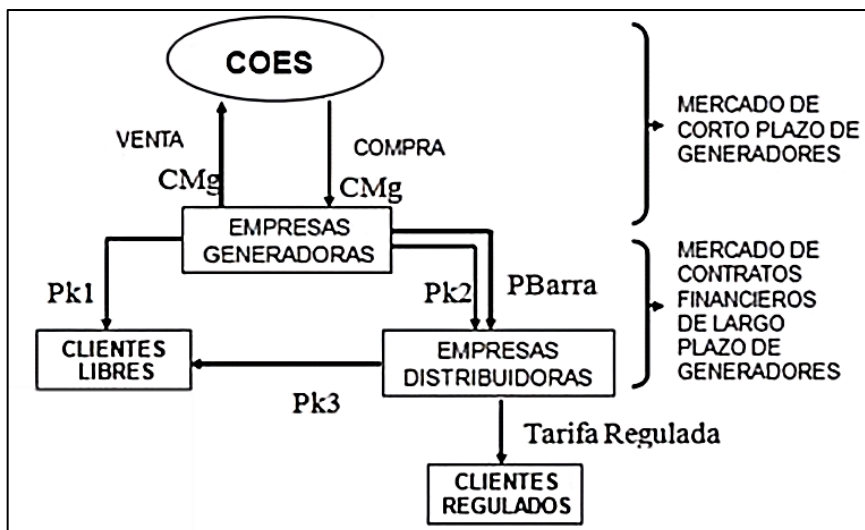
COES

VENTA

CMg

COMPRA

CMg

EMPRESAS GENERADORAS

MERCADO DE CORTO PLAZO DE GENERADORES

MERCADO DE CONTRATOS FINANCIEROS DE LARGO PLAZO DE GENERADORES

Pk1

Pk2

PBarra

CLIENTES LIBRES

EMPRESAS DISTRIBUIDORAS

Pk3

Tarifa Regulada

CLIENTES REGULADOS